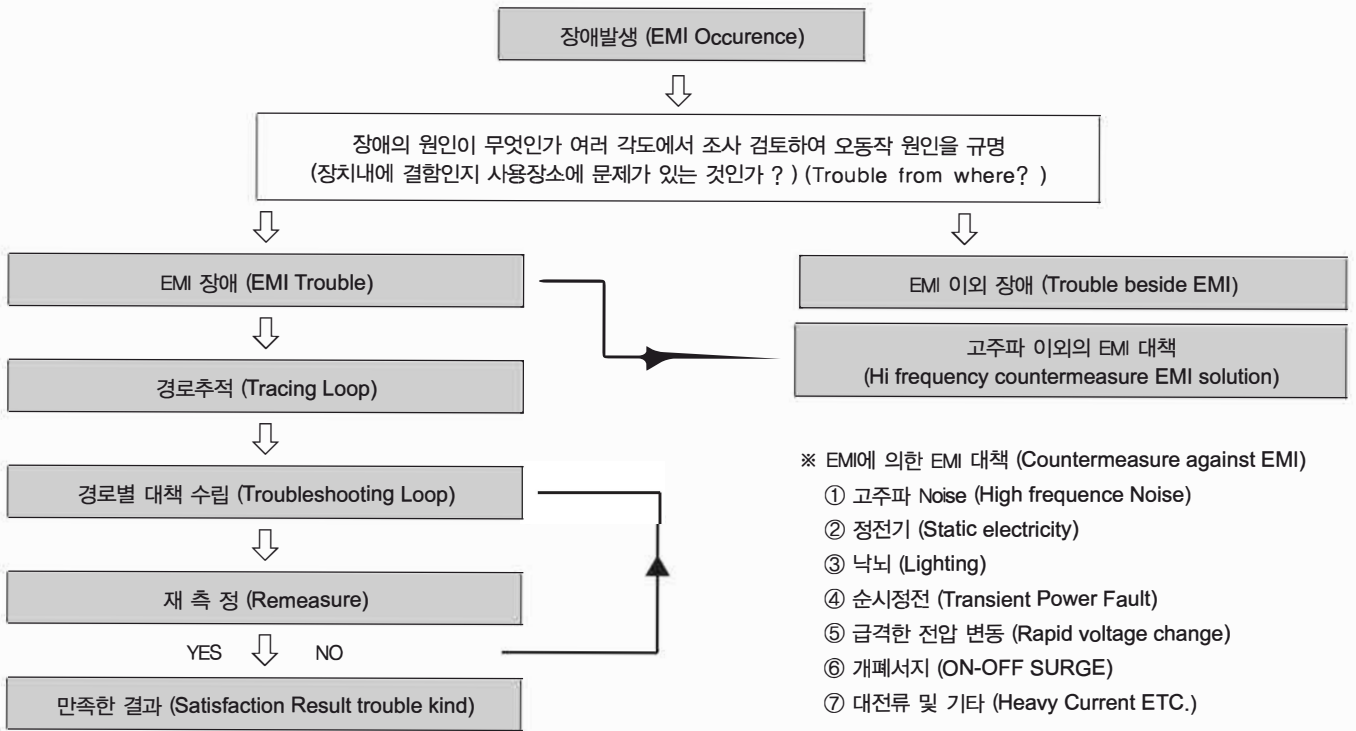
장애발생 (EMI Occurence)

장애의 원인이 무엇인가 여러 각도에서 조사 검토하여 오동작 원인을 규명
(장치내에 결함인지 사용장소에 문제가 있는 것인가 ? ) (Trouble from where? )

EMI 장애 (EMI Trouble)

EMI 이외 장애 (Trouble beside EMI)

고주파 이외의 EMI 대책
(Hi frequency countermeasure EMI solution)

경로추적 (Tracing Loop)

경로별 대책 수립 (Troubleshooting Loop)

재 측 정 (Remeasure)

YES NO

만족한 결과 (Satisfaction Result trouble kind)

※ EMI에 의한 EMI 대책 (Countermeasure against EMI)
① 고주파 Noise (High frequence Noise)
② 정전기 (Static electricity)
③ 낙뇌 (Lighting)
④ 순시정전 (Transient Power Fault)
⑤ 급격한 전압 변동 (Rapid voltage change)
⑥ 개폐서지 (ON-OFF SURGE)
⑦ 대전류 및 기타 (Heavy Current ETC.)